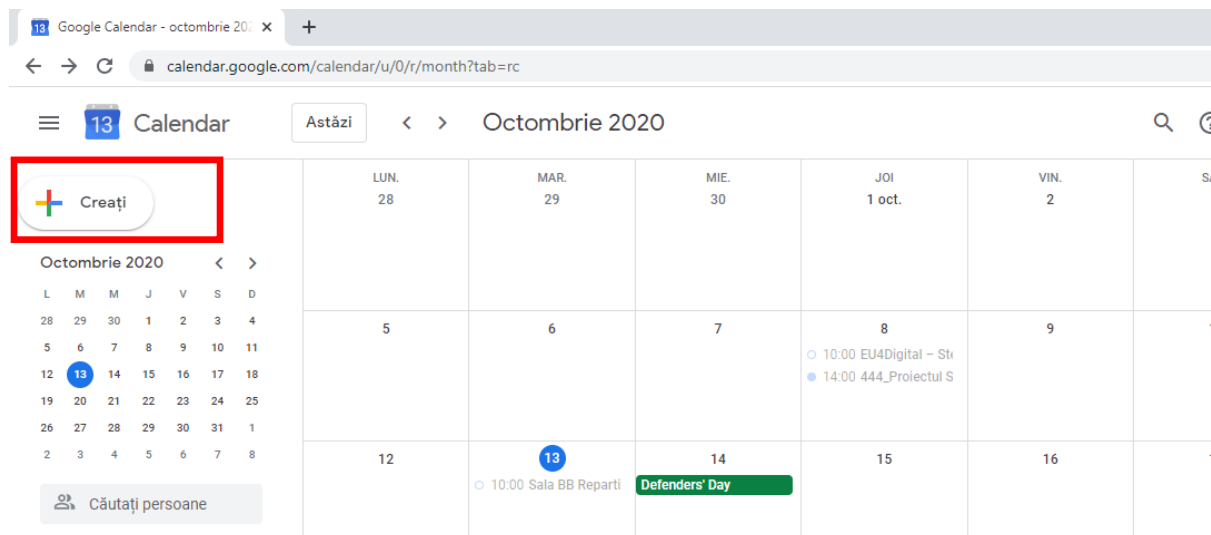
13 Google Calendar - octombrie 20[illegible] ×
+
calendar.google.com/calendar/u/0/r/month?tab=rc

13 Calendar
Astăzi
Octombrie 2020

Creați

Octombrie 2020

| L | M | M | J | V | S | D |
|---|---|---|---|---|---|---|
| 28 | 29 | 30 | 1 | 2 | 3 | 4 |
| 5 | 6 | 7 | 8 | 9 | 10 | 11 |
| 12 | 13 | 14 | 15 | 16 | 17 | 18 |
| 19 | 20 | 21 | 22 | 23 | 24 | 25 |
| 26 | 27 | 28 | 29 | 30 | 31 | 1 |
| 2 | 3 | 4 | 5 | 6 | 7 | 8 |

Căutați persoane

| LUN. | MAR. | MIE. | JOI | VIN. | S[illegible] |
|---|---|---|---|---|---|
| 28 | 29 | 30 | 1 oct. | 2 | |
| 5 | 6 | 7 | 8 10:00 EU4Digital – St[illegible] 14:00 444_Proiectul S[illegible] | 9 | |
| 12 | 13 10:00 Sala BB Reparti | 14 Defenders' Day | 15 | 16 | |